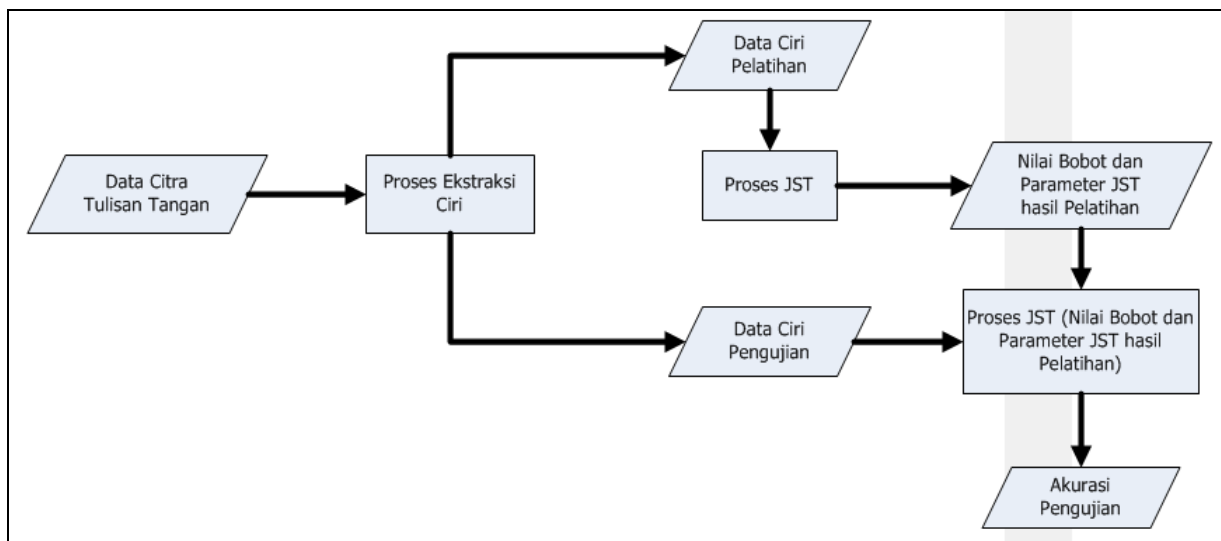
Data Citra Tulisan Tangan

Proses Ekstraksi Ciri

Data Ciri Pelatihan

Proses JST

Nilai Bobot dan Parameter JST hasil Pelatihan

Data Ciri Pengujian

Proses JST (Nilai Bobot dan Parameter JST hasil Pelatihan)

Akurasi Pengujian